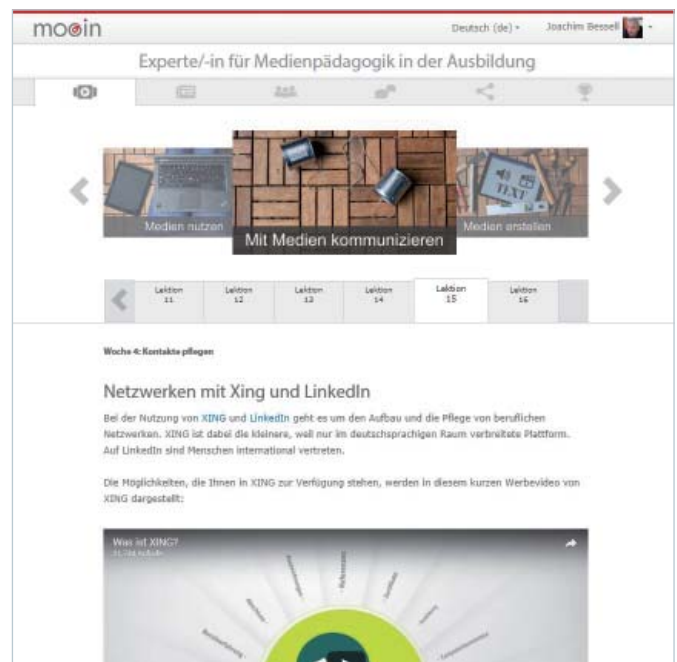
mooin

Deutsch (de)

Joachim Bessel

Experte/-in für Medienpädagogik in der Ausbildung

Medien nutzen

Mit Medien kommunizieren

Medien erstellen

TEXT

| Lektion 11 | Lektion 12 | Lektion 13 | Lektion 14 | Lektion 15 | Lektion 16 |
|---|---|---|---|---|---|

Woche 4: Kontakte pflegen

Netzwerken mit Xing und LinkedIn

Bei der Nutzung von XING und LinkedIn geht es um den Aufbau und die Pflege von beruflichen Netzwerken. XING ist dabei die kleinere, weil nur im deutschsprachigen Raum verbreitete Plattform. Auf LinkedIn sind Menschen international vertreten.

Die Möglichkeiten, die Ihnen in XING zur Verfügung stehen, werden in diesem kurzen Werbevideo von XING dargestellt:

Was ist XING?

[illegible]